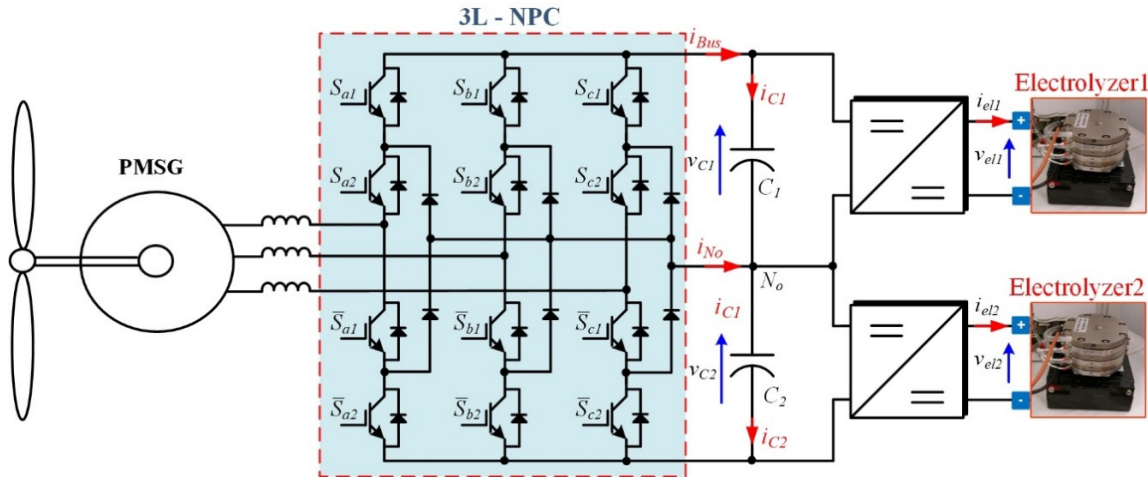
3L - NPC

PMSG

$S_{a1}$ $S_{b1}$ $S_{c1}$

$S_{a2}$ $S_{b2}$ $S_{c2}$

$\overline{S}_{a1}$ $\overline{S}_{b1}$ $\overline{S}_{c1}$

$\overline{S}_{a2}$ $\overline{S}_{b2}$ $\overline{S}_{c2}$

$i_{Bus}$

$i_{C1}$

$v_{C1}$

$C_1$

$i_{No}$

$N_o$

$i_{C1}$

$v_{C2}$

$C_2$

$i_{C2}$

Electrolyzer1

$i_{el1}$

$v_{el1}$

+

-

Electrolyzer2

$i_{el2}$

$v_{el2}$

+

-